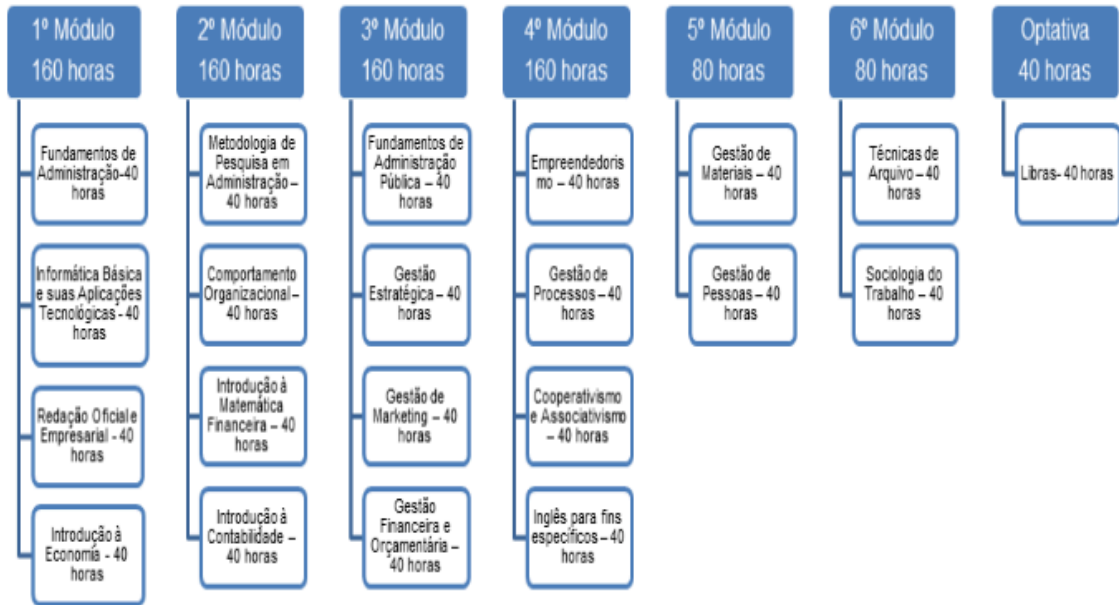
1º Módulo
160 horas

Fundamentos de Administração-40 horas

Informática Básica e suas Aplicações Tecnológicas - 40 horas

Redação Oficial e Empresarial - 40 horas

Introdução à Economia - 40 horas

2º Módulo
160 horas

Metodologia de Pesquisa em Administração – 40 horas

Comportamento Organizacional – 40 horas

Introdução à Matemática Financeira – 40 horas

Introdução à Contabilidade – 40 horas

3º Módulo
160 horas

Fundamentos de Administração Pública – 40 horas

Gestão Estratégica – 40 horas

Gestão de Marketing – 40 horas

Gestão Financeira e Orçamentária – 40 horas

4º Módulo
160 horas

Empreendedorismo – 40 horas

Gestão de Processos – 40 horas

Cooperativismo e Associativismo – 40 horas

Inglês para fins específicos – 40 horas

5º Módulo
80 horas

Gestão de Materiais – 40 horas

Gestão de Pessoas – 40 horas

6º Módulo
80 horas

Técnicas de Arquivo – 40 horas

Sociologia do Trabalho – 40 horas

Optativa
40 horas

Libras- 40 horas